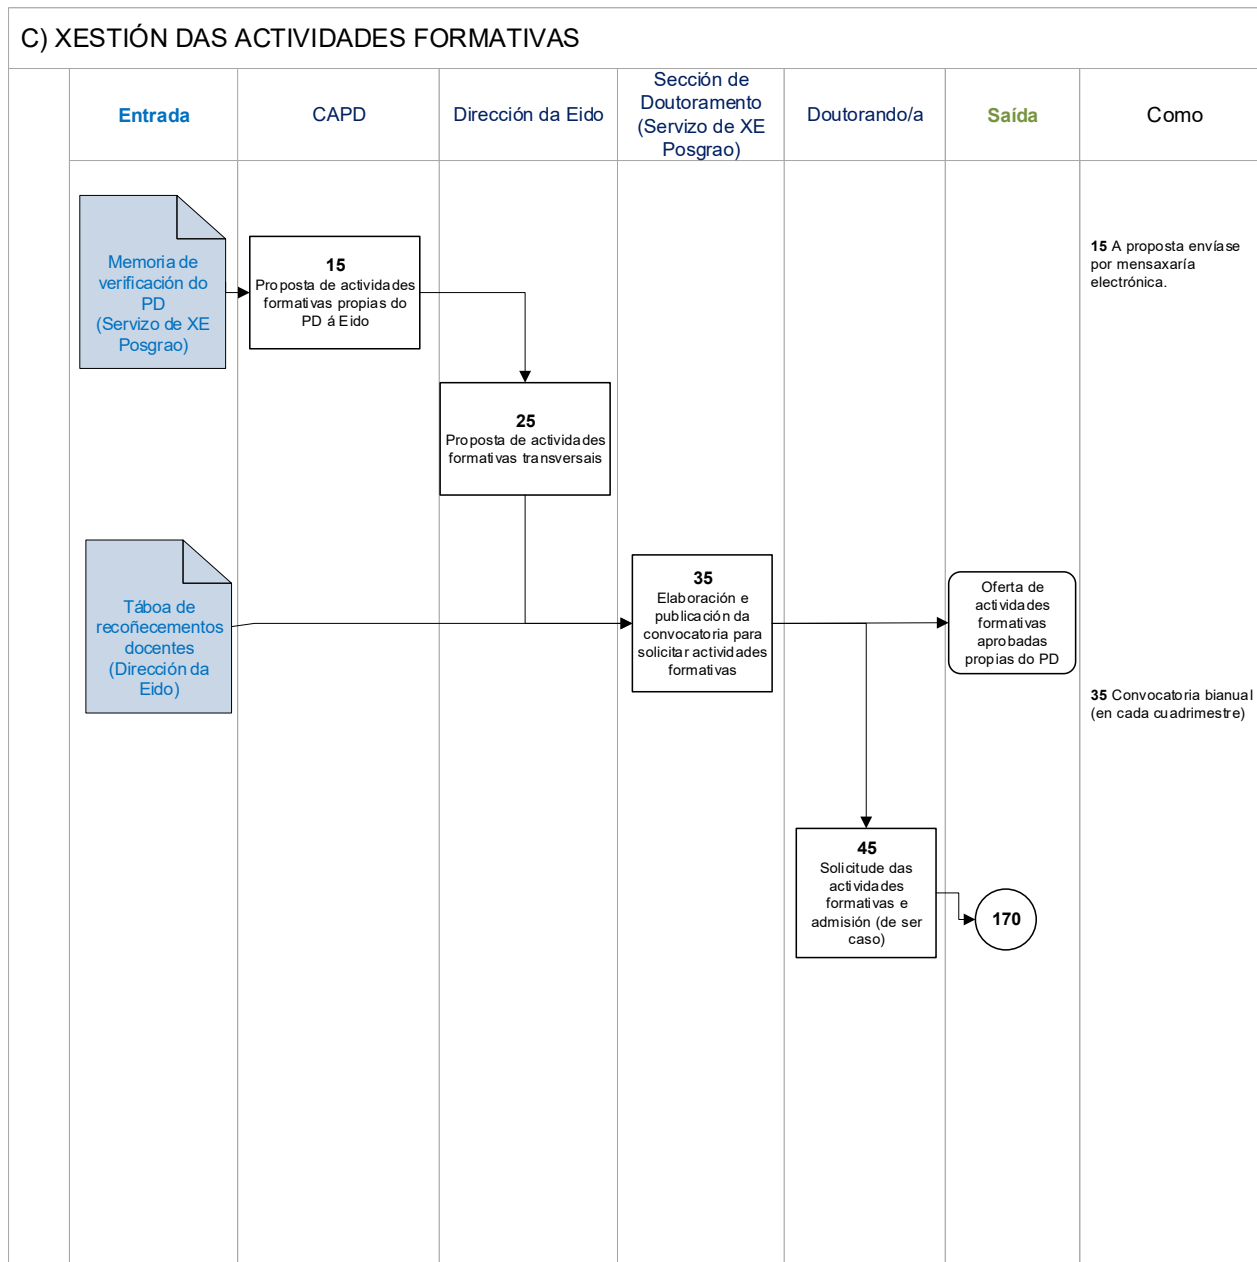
C) XESTIÓN DAS ACTIVIDADES FORMATIVAS

Entrada

CAPD

Dirección da Eido

Sección de Doutoramento (Servizo de XE Posgrao)

Doutorando/a

Saída

Como

Memoria de verificación do PD (Servizo de XE Posgrao)

15
Proposta de actividades formativas propias do PD á Eido

15 A proposta envíase por mensaxaría electrónica.

25
Proposta de actividades formativas transversais

Táboa de recoñecementos docentes (Dirección da Eido)

35
Elaboración e publicación da convocatoria para solicitar actividades formativas

Oferta de actividades formativas aprobadas propias do PD

35 Convocatoria bianual (en cada cuadrimestre)

45
Solicitude das actividades formativas e admisión (de ser caso)

170